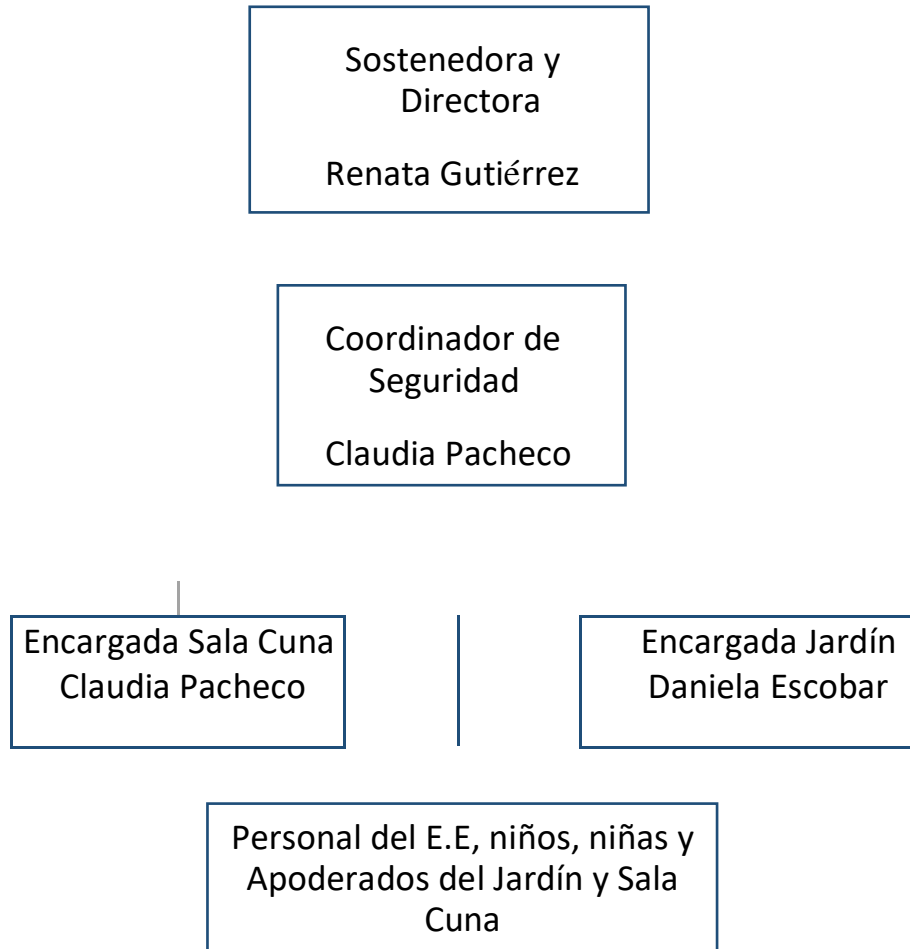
Sostenedora y Directora

Renata Gutiérrez

Coordinador de Seguridad

Claudia Pacheco

Encargada Sala Cuna
Claudia Pacheco

Encargada Jardín
Daniela Escobar

Personal del E.E, niños, niñas y Apoderados del Jardín y Sala Cuna